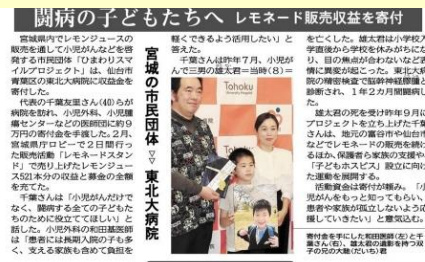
闘病の子どもたちへ レモネード販売収益を寄付

宮城の市民団体 ▽ 東北大病院

宮城県内でレモンジュースの販売を通じて小児がんなどを啓発する市民団体「ひまわりスマイルプロジェクト」は、仙台市青葉区の東北大病院に収益金を寄付した。

代表の千葉友里さん(40)らが病院を訪れ、小児外科、小児腫瘍センターなどの医師団に約9万円の寄付金を手渡した。2月、宮城県庁ロビーで2日間行った販売活動「レモネードスタンド」で売り上げたレモンジュース521本分の収益と募金の全額を充てた。

千葉さんは「小児がんだけでなく、闘病するすべての子どもたちのために役立ててほしい」と話した。小児外科の和田基医師は「患者には長期入院の子も多く、支える家族も含めて負担を軽くできるよう活用したい」と答えた。

千葉さんは昨年7月、小児がんで三男の雄太君＝当時(8)＝を亡くした。雄太君は小学校入学前後から学校を休みがちになり、目の焦点が合わないなどの症状が出た。東北大病院の検査で脳腫瘍と診断され、1年2カ月間闘病した。

雄太君の死を受け昨年9月にプロジェクトを立ち上げた千葉さんは、地元の富谷市や仙台市などでレモネードの販売を続けるほか、保護者らが家族の支援や「子どもホスピス」設立に向けた運動を展開する。

活動資金は寄付で賄う。「小児がんを知ってもらい、闘病中の家族の役に立てるよう応援していきたい」と意気込む。

寄付金を手にした和田医師(左)と千葉さん(右)。雄太君の遺影を持つ次子の兄の大樹(だいち)君

Tohoku